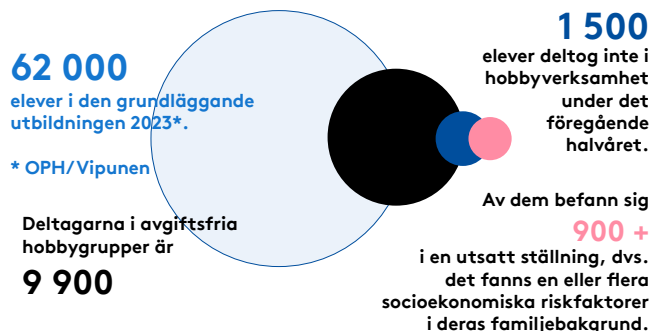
62 000
elever i den grundläggande utbildningen 2023*.

* OPH/Vipunen

Deltagarna i avgiftsfria hobbygrupper är

9 900

1 500
elever deltog inte i hobbyverksamhet under det föregående halvåret.

Av dem befann sig

900 +
i en utsatt ställning, dvs. det fanns en eller flera socioekonomiska riskfaktorer i deras familjebakgrund.